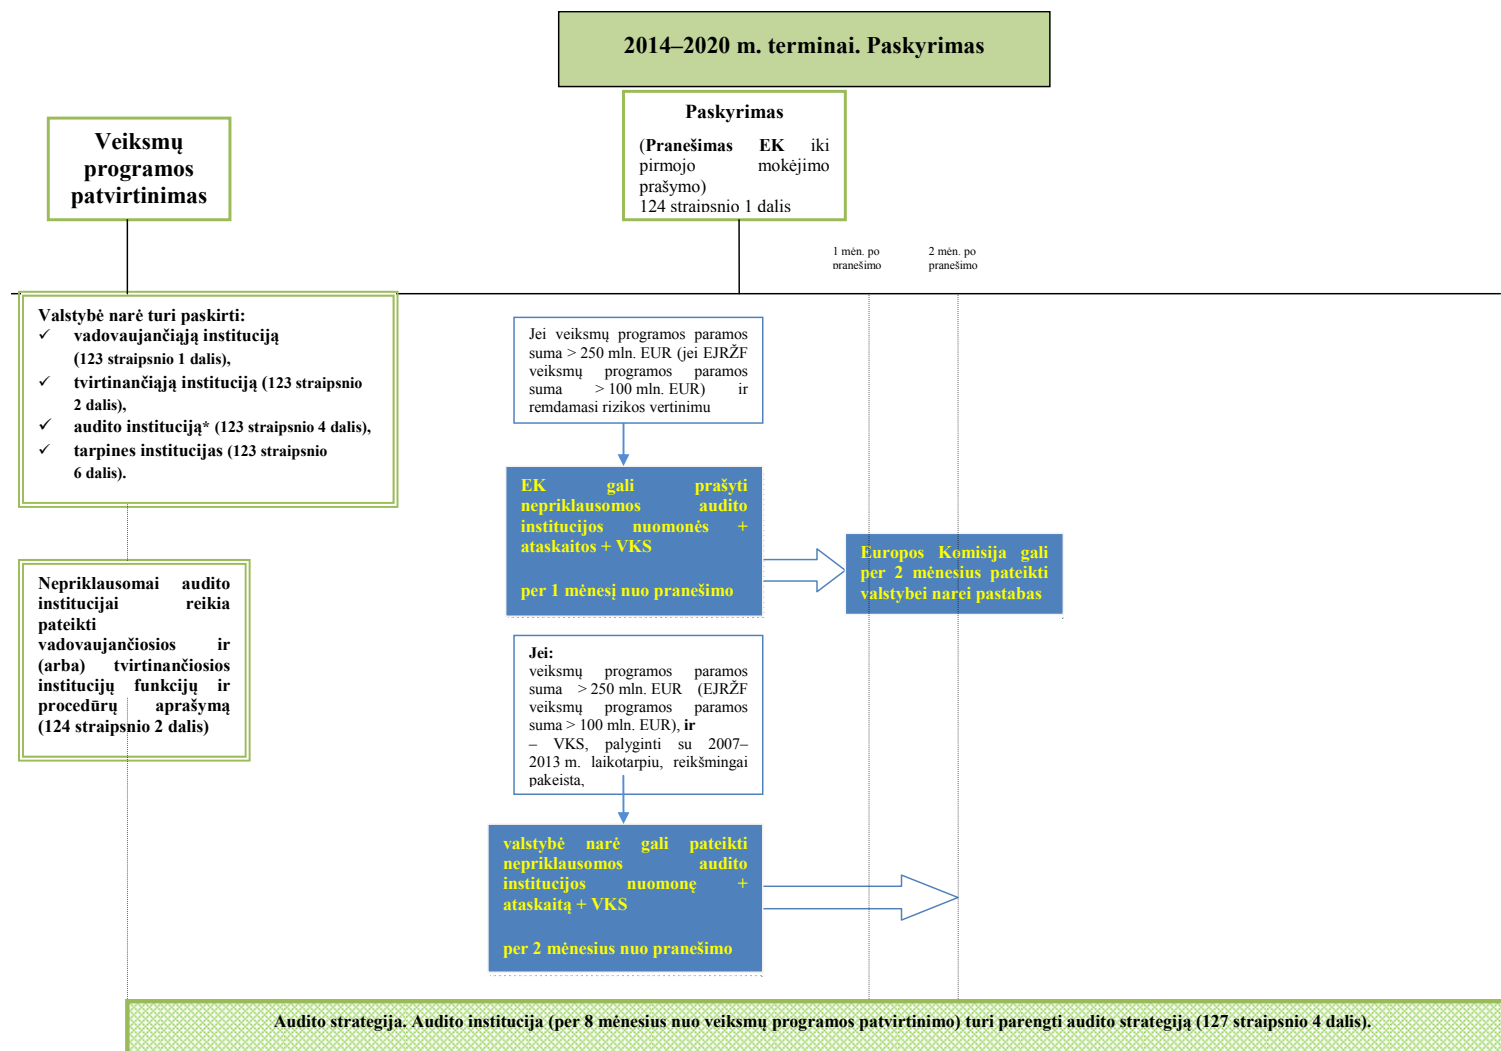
2014–2020 m. terminai. Paskyrimas

Veiksmų programos patvirtinimas

Paskyrimas

(Pranešimas EK iki pirmojo mokėjimo prašymo)
124 straipsnio 1 dalis

1 mėn. po pranešimo

2 mėn. po pranešimo

Valstybė narė turi paskirti:
✓ vadovaujančiąją instituciją (123 straipsnio 1 dalis),
✓ tvirtinančiąją instituciją (123 straipsnio 2 dalis),
✓ audito instituciją* (123 straipsnio 4 dalis),
✓ tarpines institucijas (123 straipsnio 6 dalis).

Jei veiksmų programos paramos suma > 250 mln. EUR (jei EJRŽF veiksmų programos paramos suma > 100 mln. EUR) ir remdamasi rizikos vertinimu

EK gali prašyti nepriklausomos audito institucijos nuomonės + ataskaitos + VKS

per 1 mėnesį nuo pranešimo

Europos Komisija gali per 2 mėnesius pateikti valstybei narei pastabas

Nepriklausomai audito institucijai reikia pateikti vadovaujančiosios ir (arba) tvirtinančiosios institucijų funkcijų ir procedūrų aprašymą (124 straipsnio 2 dalis)

Jei:
veiksmų programos paramos suma > 250 mln. EUR (EJRŽF veiksmų programos paramos suma > 100 mln. EUR), ir
– VKS, palyginti su 2007–2013 m. laikotarpiu, reikšmingai pakeista,

valstybė narė gali pateikti nepriklausomos audito institucijos nuomonę + ataskaitą + VKS

per 2 mėnesius nuo pranešimo

Audito strategija. Audito institucija (per 8 mėnesius nuo veiksmų programos patvirtinimo) turi parengti audito strategiją (127 straipsnio 4 dalis).